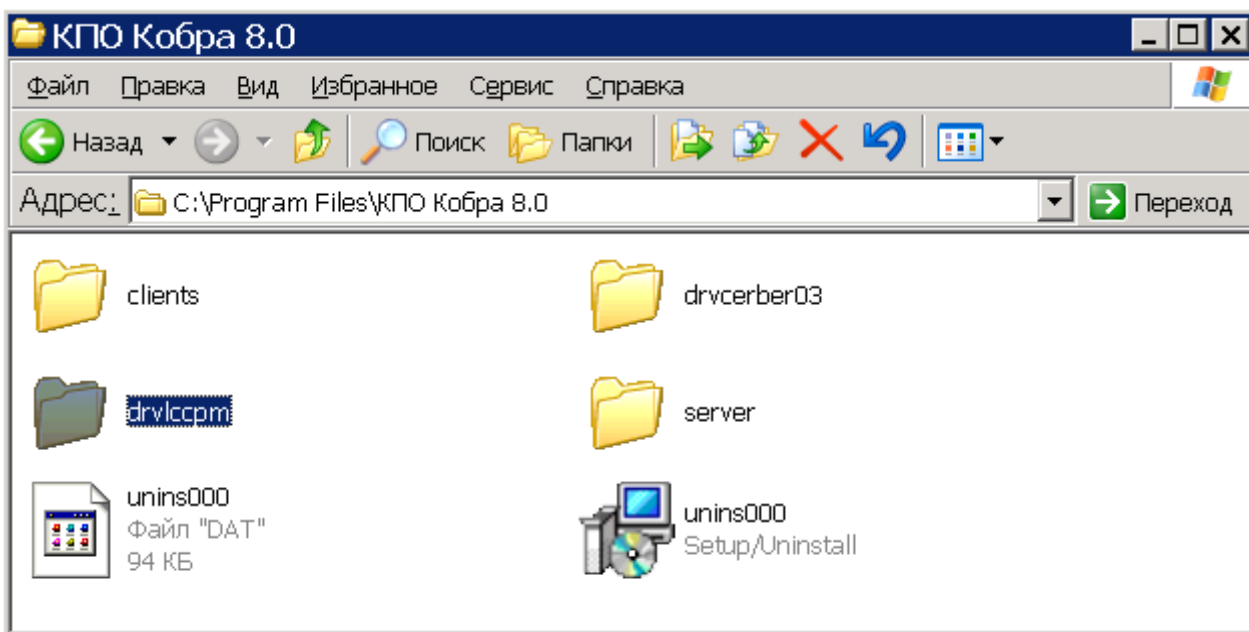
КПО Кобра 8.0

Файл Правка Вид Избранное Сервис Справка

Назад Поиск Папки

Адрес: C:\Program Files\КПО Кобра 8.0 Переход

clients

drvcerber03

drvlccpm

server

unins000
Файл "DAT"
94 КБ

unins000
Setup/Uninstall